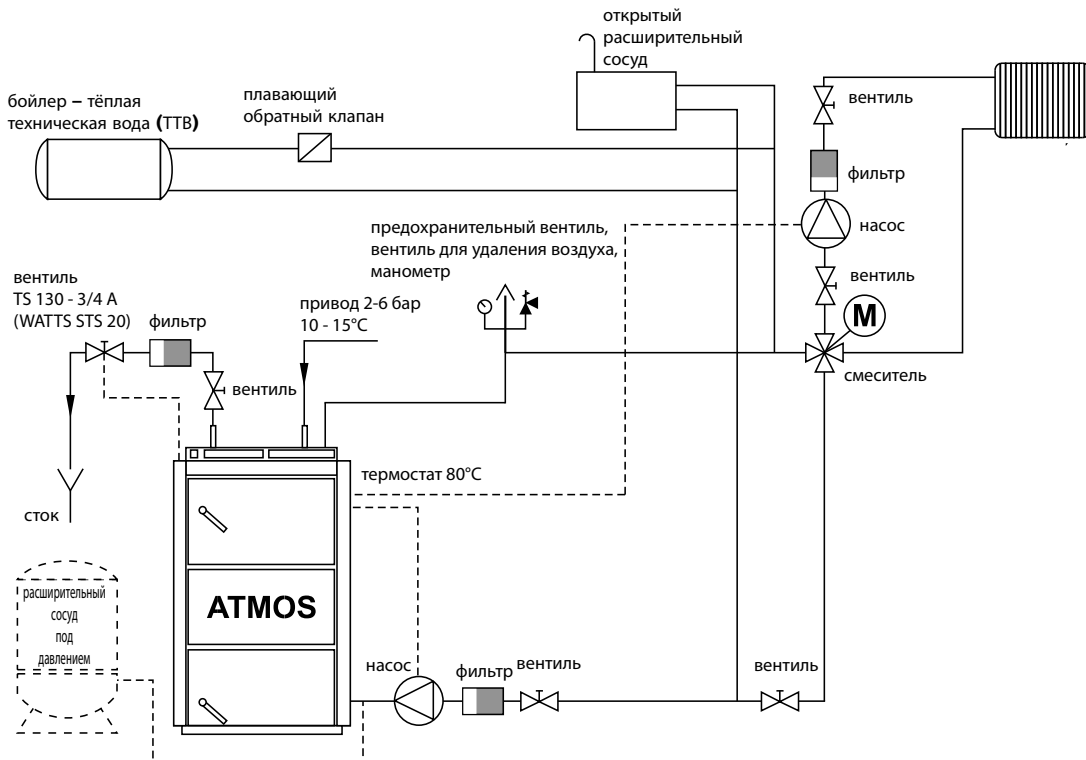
открытый расширительный сосуд

бойлер – тёплая техническая вода (ТТВ)

плавающий обратный клапан

вентиль

фильтр

насос

вентиль

предохранительный вентиль, вентиль для удаления воздуха, манометр

вентиль TS 130 - 3/4 A (WATTS STS 20)

фильтр

привод 2-6 бар 10 - 15°C

вентиль

M

смеситель

термостат 80°C

сток

расширительный сосуд под давлением

ATMOS

насос

фильтр

вентиль

вентиль